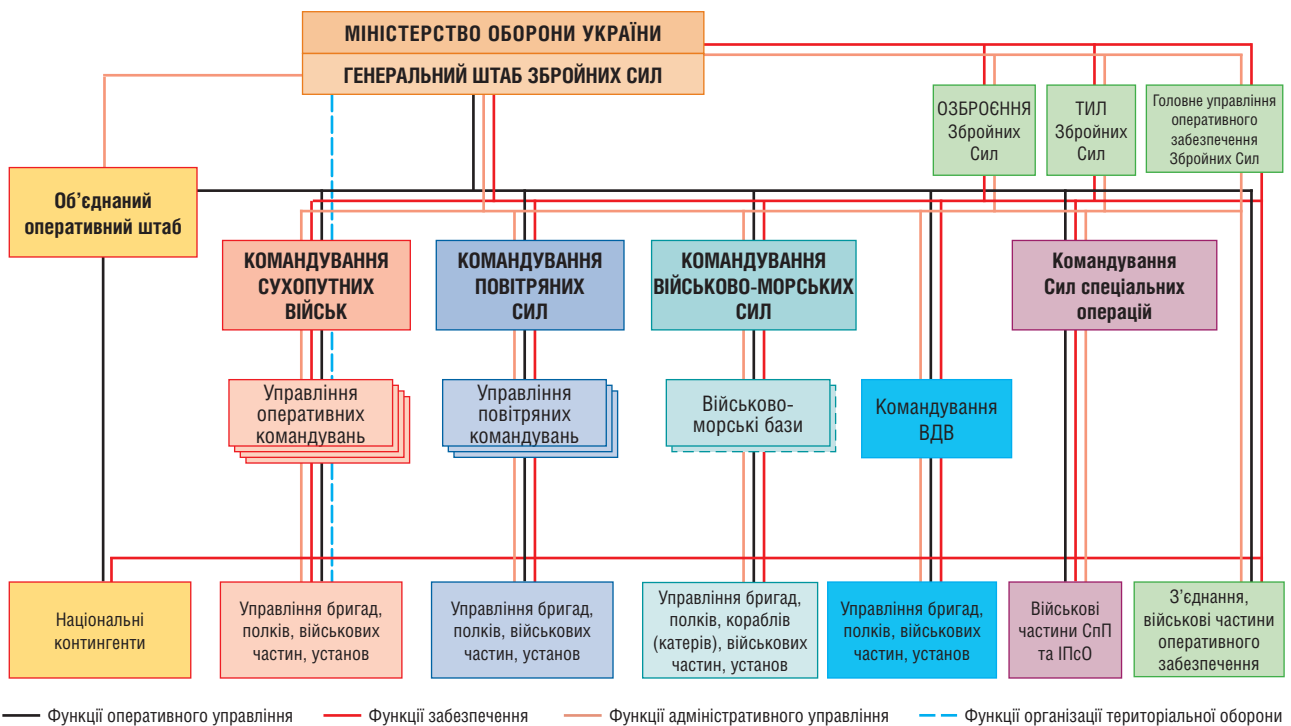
МІНІСТЕРСТВО ОБОРОНИ УКРАЇНИ

ГЕНЕРАЛЬНИЙ ШТАБ ЗБРОЙНИХ СИЛ

ОЗБРОЄННЯ Збройних Сил

ТИЛ Збройних Сил

Головне управління оперативного забезпечення Збройних Сил

Об'єднаний оперативний штаб

КОМАНДУВАННЯ СУХОПУТНИХ ВІЙСЬК

КОМАНДУВАННЯ ПОВІТРЯНИХ СИЛ

КОМАНДУВАННЯ ВІЙСЬКОВО-МОРСЬКИХ СИЛ

Командування Сил спеціальних операцій

Управління оперативних командувань

Управління повітряних командувань

Військово-морські бази

Командування ВДВ

Національні контингенти

Управління бригад, полків, військових частин, установ

Управління бригад, полків, військових частин, установ

Управління бригад, полків, кораблів (катерів), військових частин, установ

Управління бригад, полків, військових частин, установ

Військові частини СпП та ІПсО

З'єднання, військові частини оперативного забезпечення

Функції оперативного управління

Функції забезпечення

Функції адміністративного управління

Функції організації територіальної оборони